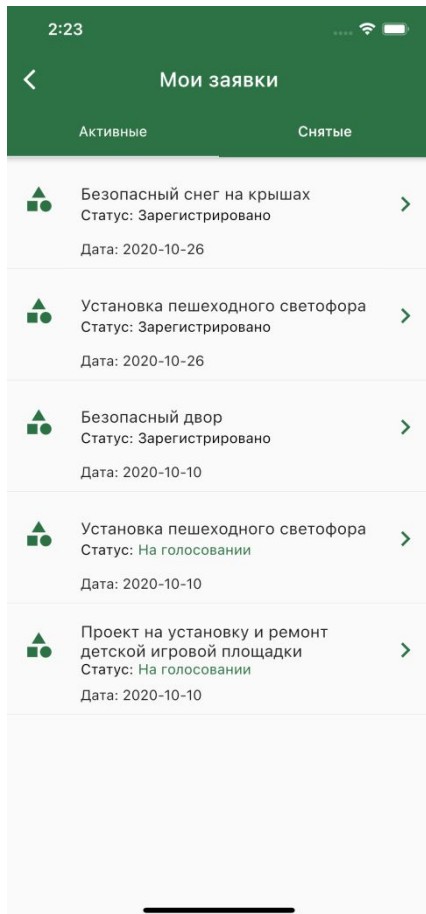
2:23

Мои заявки

Активные

Снятые

Безопасный снег на крышах
Статус: Зарегистрировано

Дата: 2020-10-26

Установка пешеходного светофора
Статус: Зарегистрировано

Дата: 2020-10-26

Безопасный двор
Статус: Зарегистрировано

Дата: 2020-10-10

Установка пешеходного светофора
Статус: На голосовании

Дата: 2020-10-10

Проект на установку и ремонт детской игровой площадки
Статус: На голосовании
Дата: 2020-10-10